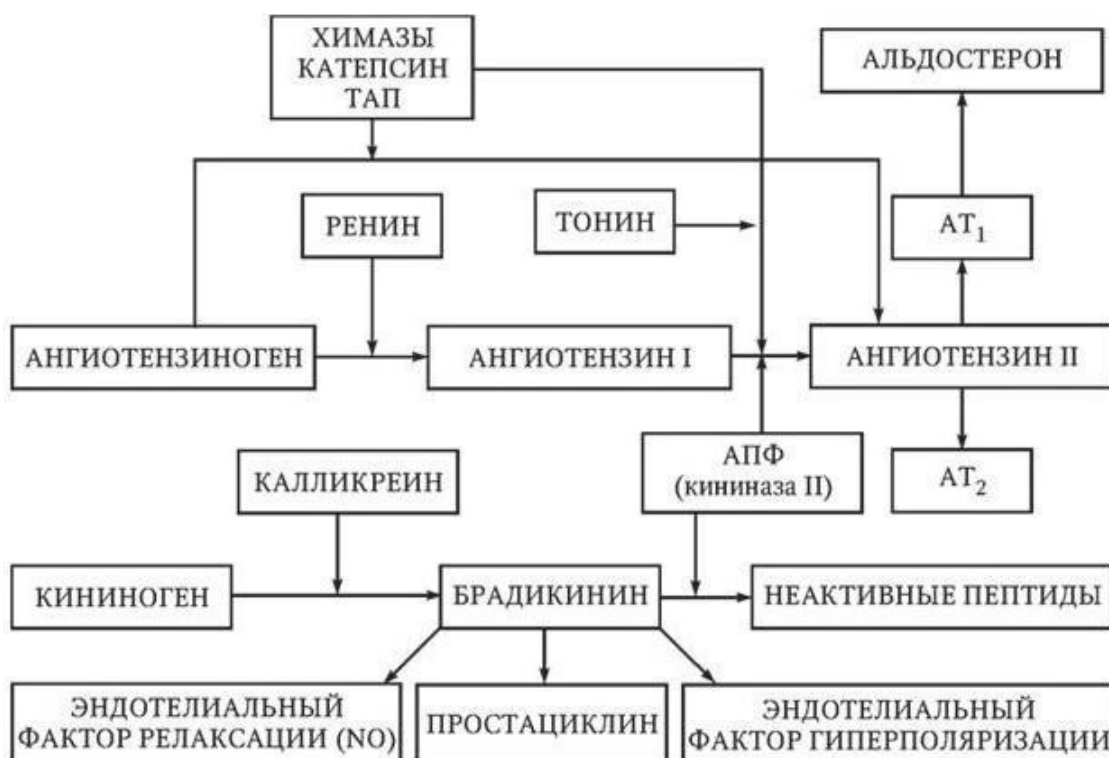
ХИМАЗЫ
КАТЕПСИН
ТАП

АЛЬДОСТЕРОН

РЕНИН

ТОНИН

$AT_1$

АНГИОТЕНЗИНОГЕН

АНГИОТЕНЗИН I

АНГИОТЕНЗИН II

АПФ
(кининаза II)

$AT_2$

КАЛЛИКРЕИН

КИНИНОГЕН

БРАДИКИНИН

НЕАКТИВНЫЕ ПЕПТИДЫ

ЭНДОТЕЛИАЛЬНЫЙ
ФАКТОР РЕЛАКСАЦИИ (NO)

ПРОСТАЦИКЛИН

ЭНДОТЕЛИАЛЬНЫЙ
ФАКТОР ГИПЕРПОЛЯРИЗАЦИИ